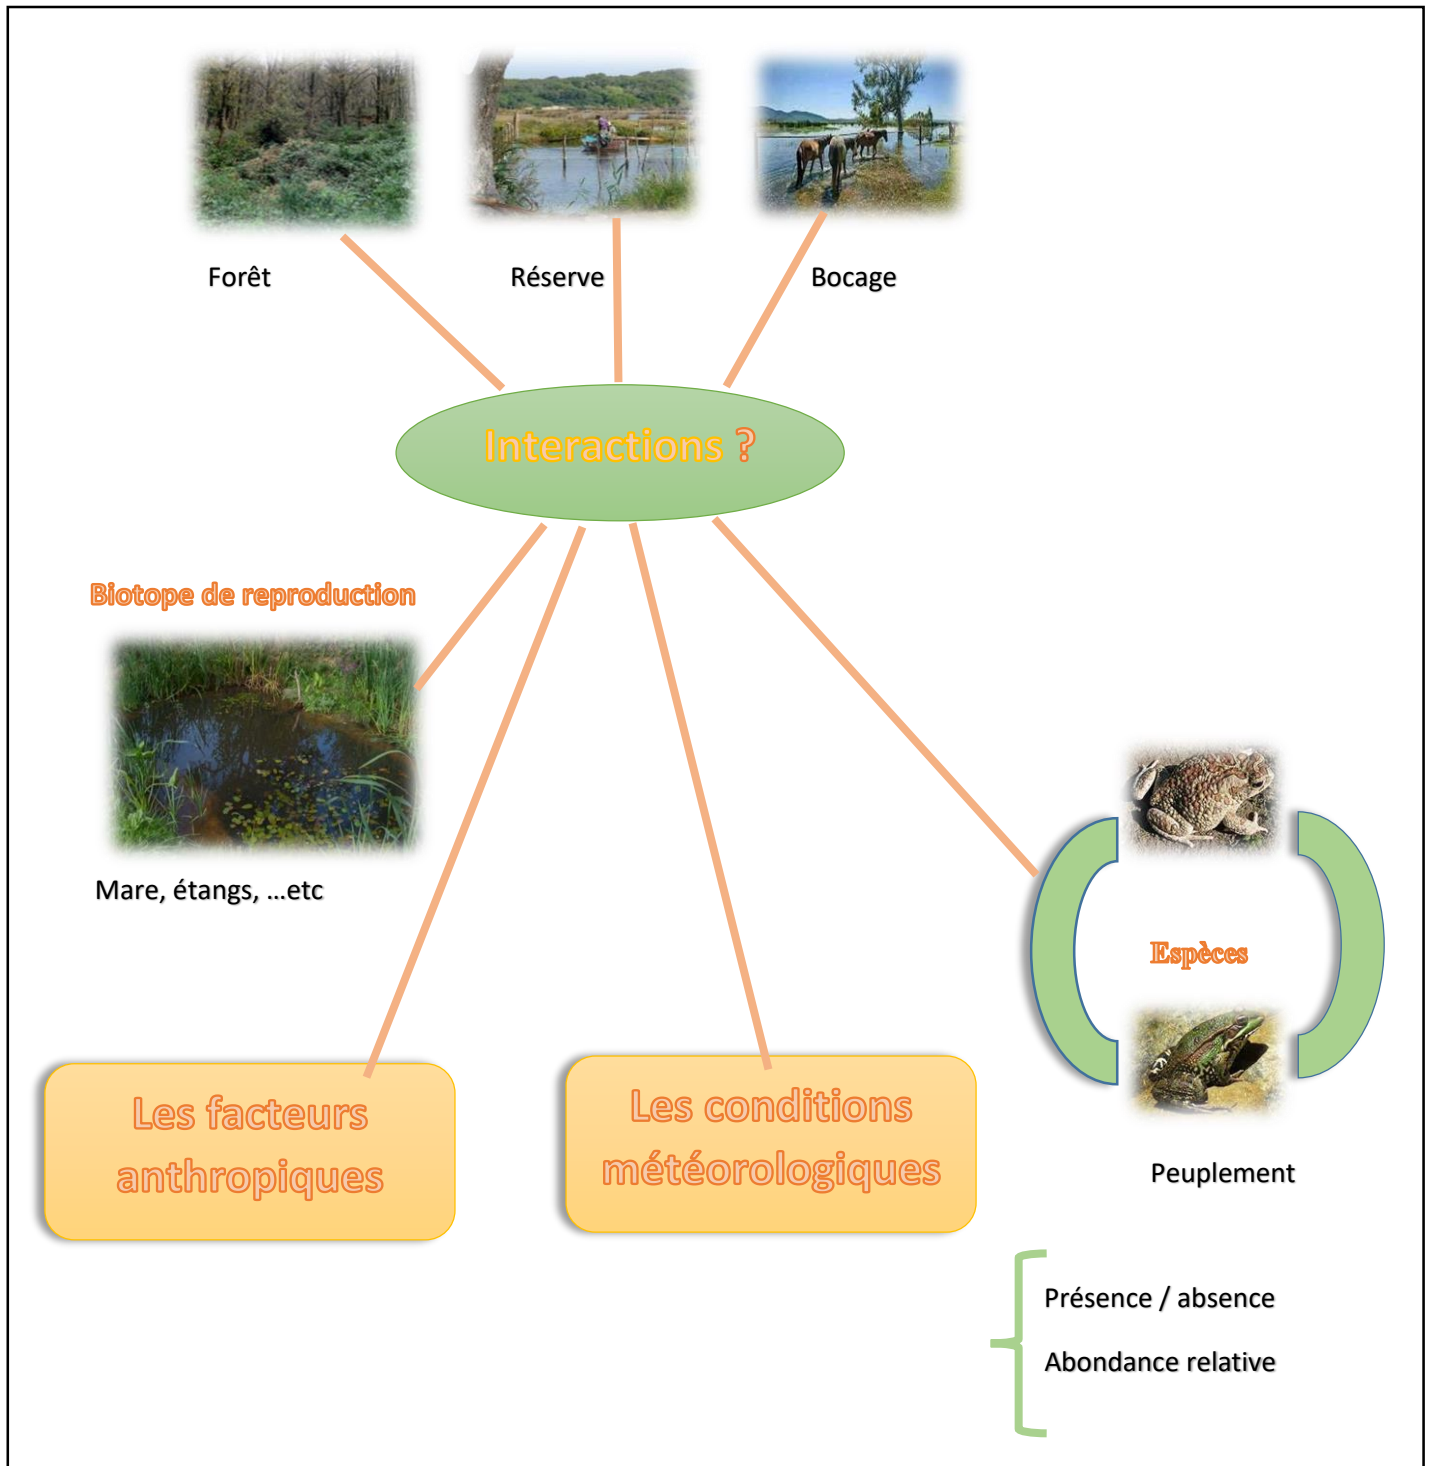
Forêt

Réserve

Bocage

Interactions ?

Biotope de reproduction

Mare, étangs, …etc

Espèces

Peuplement

Les facteurs anthropiques

Les conditions météorologiques

Présence / absence

Abondance relative